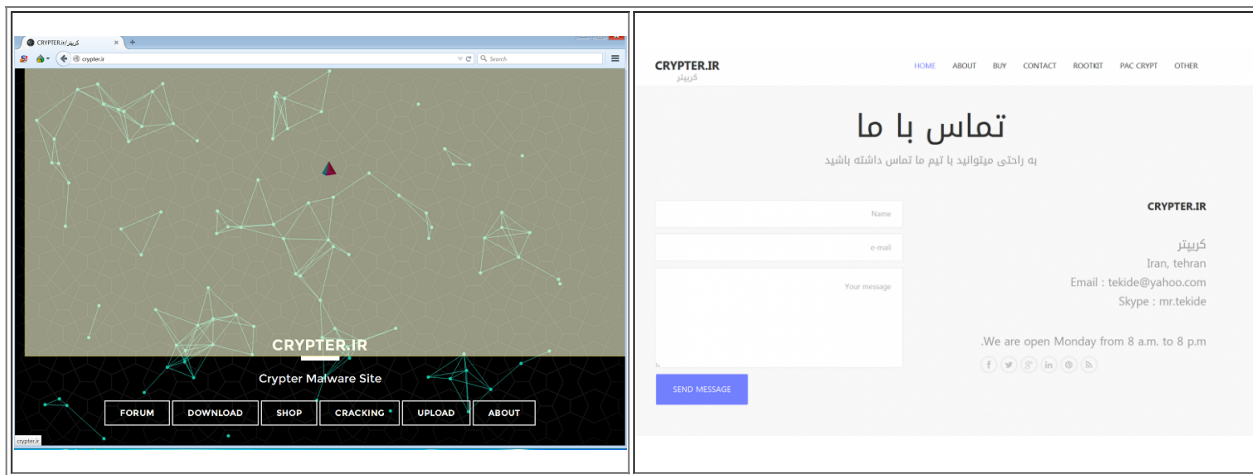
CRYPTER.ir/کریپتر

crypter.ir

Search

CRYPTER.IR

Crypter Malware Site

FORUM DOWNLOAD SHOP CRACKING UPLOAD ABOUT

crypter.ir

CRYPTER.IR
کریپتر

HOME ABOUT BUY CONTACT ROOTKIT PAC CRYPT OTHER

تماس با ما

به راحتی میتوانید با تیم ما تماس داشته باشید

Name

e-mail

Your message

SEND MESSAGE

CRYPTER.IR

کریپتر
Iran, tehran
Email : tekide@yahoo.com
Skype : mr.tekide

.We are open Monday from 8 a.m. to 8 p.m